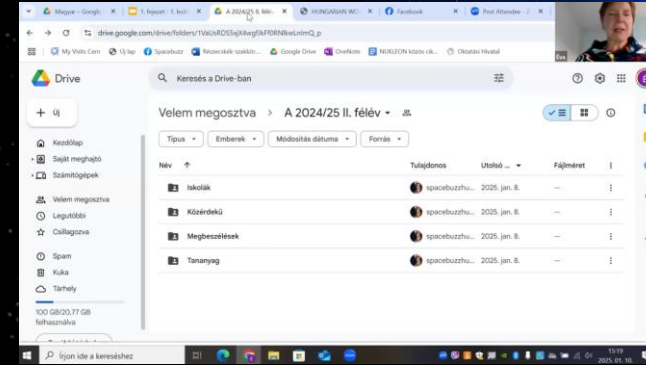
Magyar – Google | 1. fejezet - 1. lecke | A 2024/25 II. félév | HUNGARIAN WO | Facebook | Post Attendee

drive.google.com/drive/folders/1VaUsRO55xjX4wgf0kFf0RNkwLnImQ_p

My Visits Cern | Új lap | Spacebuzz | Részecskék-szakkör... | Google Drive | OneNote | NUKLEON közös cik... | Oktatási Hivatal

Éva

Drive

Keresés a Drive-ban

Új

Kezdőlap
Saját meghajtó
Számítógépek
Velem megosztva
Legutóbbi
Csillagozva
Spam
Kuka
Tárhely

100 GB/20,77 GB felhasználva

Velem megosztva › A 2024/25 II. félév

Típus | Emberek | Módosítás dátuma | Forrás

| Név | Tulajdonos | Utolsó... | Fájlméret |
|---|---|---|---|
| Iskolák | spacebuzzhu... | 2025. jan. 8. | — |
| Közérdekű | spacebuzzhu... | 2025. jan. 8. | — |
| Megbeszélések | spacebuzzhu... | 2025. jan. 8. | — |
| Tananyag | spacebuzzhu... | 2025. jan. 8. | — |

Írjon ide a kereséshez

15:19
2025. 01. 10.